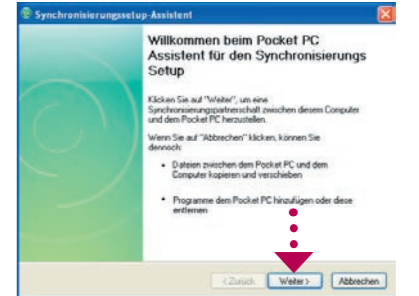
Synchronisierungssetup-Assistent

Willkommen beim Pocket PC Assistent für den Synchronisierungs Setup

Klicken Sie auf "Weiter", um eine Synchronisierungspartnerschaft zwischen diesem Computer und dem Pocket PC herzustellen.

Wenn Sie auf "Abbrechen" klicken, können Sie dennoch:

- Dateien zwischen dem Pocket PC und dem Computer kopieren und verschieben
- Programme dem Pocket PC hinzufügen oder diese entfernen

< Zurück | Weiter > | Abbrechen